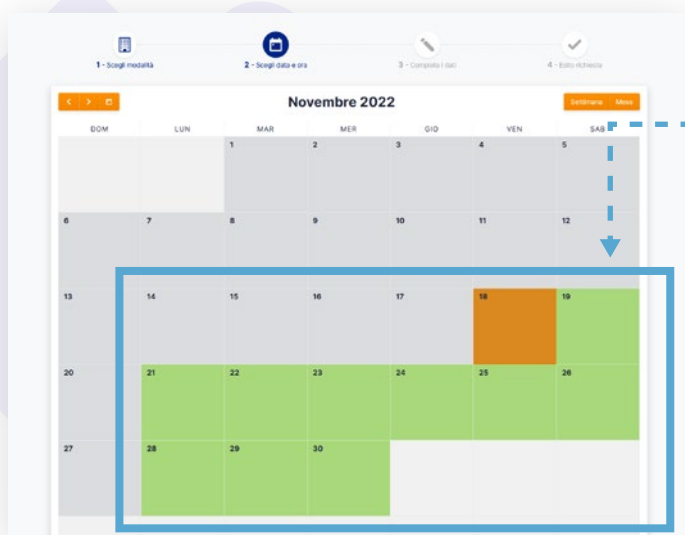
1 - Scegli modalità

2 - Scegli data e ora

3 - Compila i dati

4 - Esito richiesta

< > 

Novembre 2022

Settimana Mese

| DOM | LUN | MAR | MER | GIO | VEN | SAB |
|---|---|---|---|---|---|---|
| | | 1 | 2 | 3 | 4 | 5 |
| 6 | 7 | 8 | 9 | 10 | 11 | 12 |
| 13 | 14 | 15 | 16 | 17 | 18 | 19 |
| 20 | 21 | 22 | 23 | 24 | 25 | 26 |
| 27 | 28 | 29 | 30 | | | |